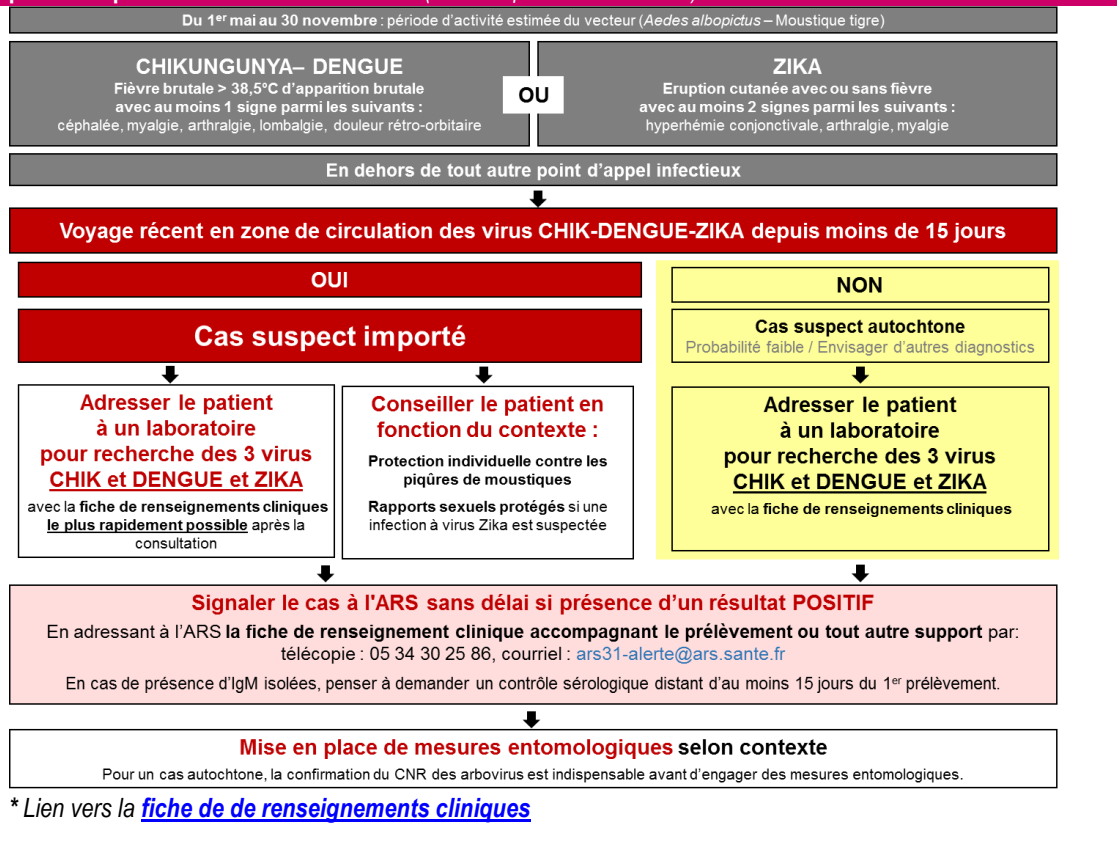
Du 1$^{er}$ mai au 30 novembre : période d'activité estimée du vecteur (Aedes albopictus – Moustique tigre)

CHIKUNGUNYA– DENGUE
Fièvre brutale > 38,5°C d'apparition brutale avec au moins 1 signe parmi les suivants : céphalée, myalgie, arthralgie, lombalgie, douleur rétro-orbitaire

OU

ZIKA
Eruption cutanée avec ou sans fièvre avec au moins 2 signes parmi les suivants : hyperhémie conjonctivale, arthralgie, myalgie

En dehors de tout autre point d'appel infectieux

Voyage récent en zone de circulation des virus CHIK-DENGUE-ZIKA depuis moins de 15 jours

OUI

Cas suspect importé

Adresser le patient à un laboratoire pour recherche des 3 virus CHIK et DENGUE et ZIKA
avec la fiche de renseignements cliniques le plus rapidement possible après la consultation

Conseiller le patient en fonction du contexte :
Protection individuelle contre les piqûres de moustiques
Rapports sexuels protégés si une infection à virus Zika est suspectée

NON

Cas suspect autochtone
Probabilité faible / Envisager d'autres diagnostics

Adresser le patient à un laboratoire pour recherche des 3 virus CHIK et DENGUE et ZIKA
avec la fiche de renseignements cliniques

Signaler le cas à l'ARS sans délai si présence d'un résultat POSITIF
En adressant à l'ARS la fiche de renseignement clinique accompagnant le prélèvement ou tout autre support par: télécopie : 05 34 30 25 86, courriel : ars31-alerte@ars.sante.fr
En cas de présence d'IgM isolées, penser à demander un contrôle sérologique distant d'au moins 15 jours du 1$^{er}$ prélèvement.

Mise en place de mesures entomologiques selon contexte
Pour un cas autochtone, la confirmation du CNR des arbovirus est indispensable avant d'engager des mesures entomologiques.

* Lien vers la fiche de de renseignements cliniques